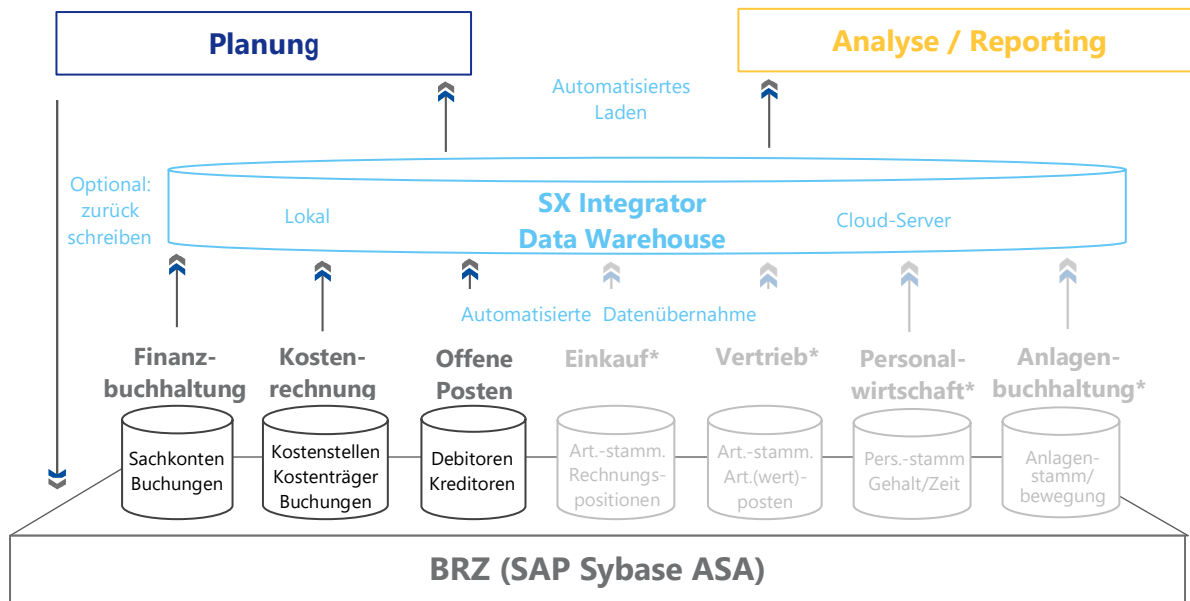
Planung

Analyse / Reporting

Automatisiertes Laden

Optional: zurück schreiben

SX Integrator
Data Warehouse

Lokal

Cloud-Server

Automatisierte Datenübernahme

Finanzbuchhaltung

Kostenrechnung

Offene Posten

Einkauf*

Vertrieb*

Personalwirtschaft*

Anlagenbuchhaltung*

Sachkonten Buchungen

Kostenstellen Kostenträger Buchungen

Debitoren Kreditoren

Art.-stamm. Rechnungspositionen

Art.-stamm. Art.(wert)-posten

Pers.-stamm Gehalt/Zeit

Anlagenstamm/ bewegung

BRZ (SAP Sybase ASA)